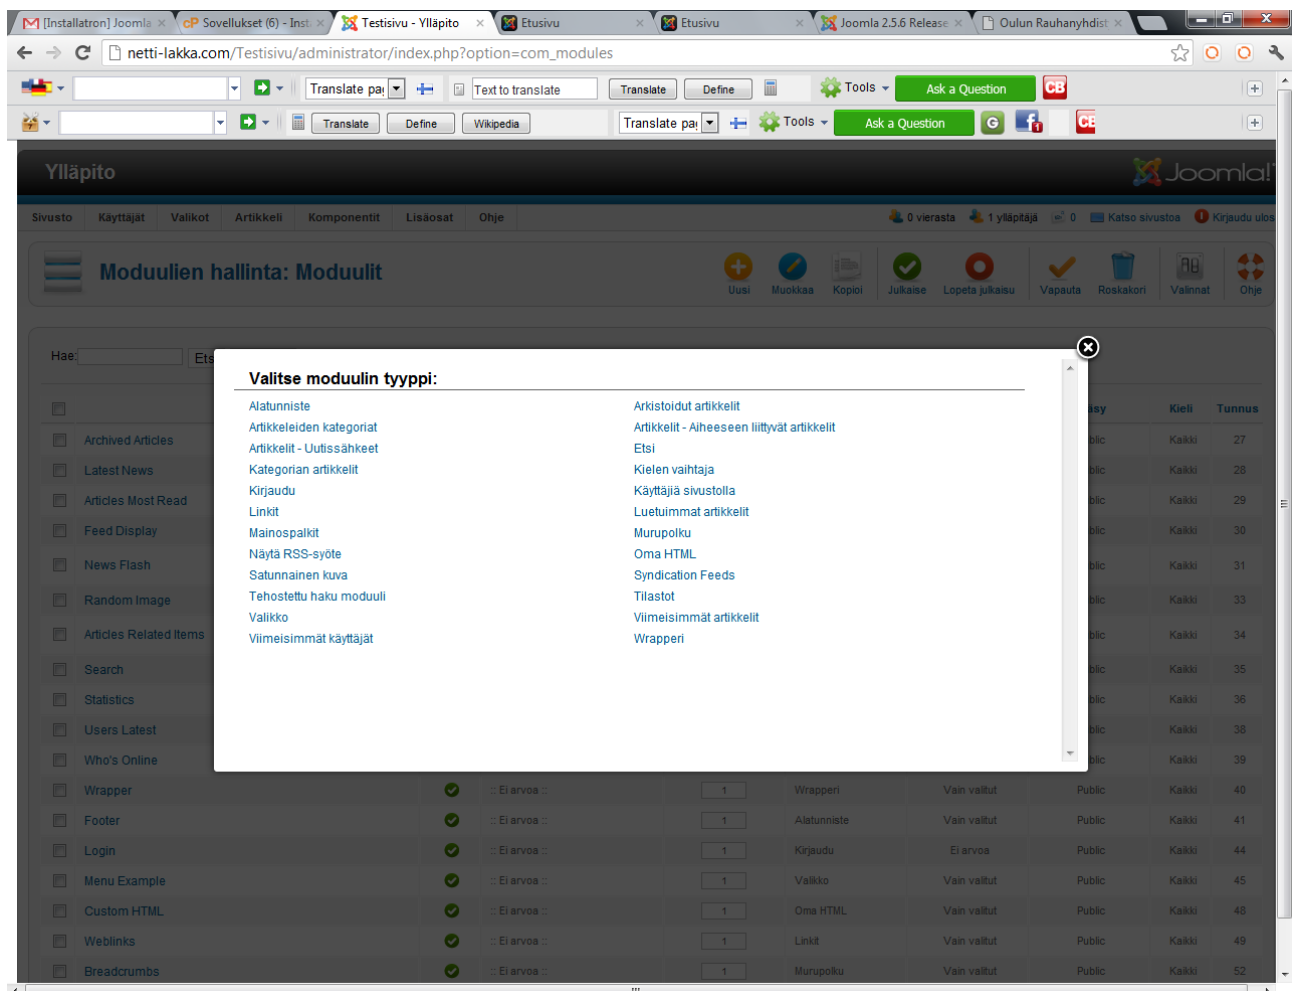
[Installatron] Joomla | Sovellukset (6) - Inst | Testisivu - Ylläpito | Etusivu | Etusivu | Joomla 2.5.6 Release | Oulun Rauhanyhdist

netti-lakka.com/Testisivu/administrator/index.php?option=com_modules

Translate pa | Text to translate | Translate | Define | Tools | Ask a Question
Translate | Define | Wikipedia | Translate pa | Tools | Ask a Question

Ylläpito
Joomla!

Sivusto | Käyttäjät | Valikot | Artikkeli | Komponentit | Lisäosat | Ohje
0 vierasta | 1 ylläpitäjä | 0 | Katso sivustoa | Kirjaudu ulos

Moduulien hallinta: Moduulit
Uusi | Muokkaa | Kopioi | Julkaise | Lopeta julkaisu | Vapauta | Roskakori | Valinnat | Ohje

Hae: | Ets

Valitse moduulin tyyppi:

Alatunniste
Artikkeleiden kategoriat
Artikkelit - Uutissähkeet
Kategorian artikkelit
Kirjaudu
Linkit
Mainospalkit
Näytä RSS-syöte
Satunnainen kuva
Tehostettu haku moduuli
Valikko
Viimeisimmät käyttäjät

Arkistoidut artikkelit
Artikkelit - Aiheeseen liittyvät artikkelit
Etsi
Kielen vaihtaja
Käyttäjiä sivustolla
Luetuimmat artikkelit
Murupolku
Oma HTML
Syndication Feeds
Tilastot
Viimeisimmät artikkelit
Wrapperi

| | | | | | Pääsy | Kieli | Tunnus |
|---|---|---|---|---|---|---|---|
| Archived Articles | | | | | blic | Kaikki | 27 |
| Latest News | | | | | blic | Kaikki | 28 |
| Articles Most Read | | | | | blic | Kaikki | 29 |
| Feed Display | | | | | blic | Kaikki | 30 |
| News Flash | | | | | blic | Kaikki | 31 |
| Random Image | | | | | blic | Kaikki | 33 |
| Articles Related Items | | | | | blic | Kaikki | 34 |
| Search | | | | | blic | Kaikki | 35 |
| Statistics | | | | | blic | Kaikki | 36 |
| Users Latest | | | | | blic | Kaikki | 38 |
| Who's Online | | | | | blic | Kaikki | 39 |
| Wrapper | :: Ei arvoa :: | 1 | Wrapperi | Vain valitut | Public | Kaikki | 40 |
| Footer | :: Ei arvoa :: | 1 | Alatunniste | Vain valitut | Public | Kaikki | 41 |
| Login | :: Ei arvoa :: | 1 | Kirjaudu | Ei arvoa | Public | Kaikki | 44 |
| Menu Example | :: Ei arvoa :: | 1 | Valikko | Vain valitut | Public | Kaikki | 45 |
| Custom HTML | :: Ei arvoa :: | 1 | Oma HTML | Vain valitut | Public | Kaikki | 48 |
| Weblinks | :: Ei arvoa :: | 1 | Linkit | Vain valitut | Public | Kaikki | 49 |
| Breadcrumbs | :: Ei arvoa :: | 1 | Murupolku | Vain valitut | Public | Kaikki | 52 |